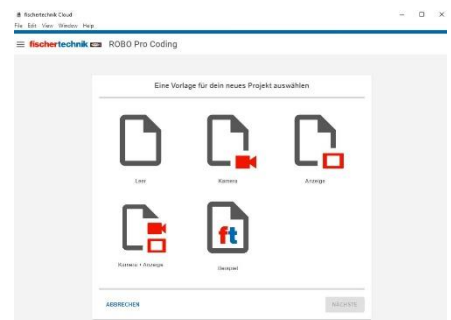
fischertechnik Cloud
File Edit View Window Help

fischertechnik ROBO Pro Coding

Eine Vorlage für dein neues Projekt auswählen

Leer

Kamera

Anzeige

Kamera + Anzeige

ft

Beispiel

ABBRECHEN

NÄCHSTE